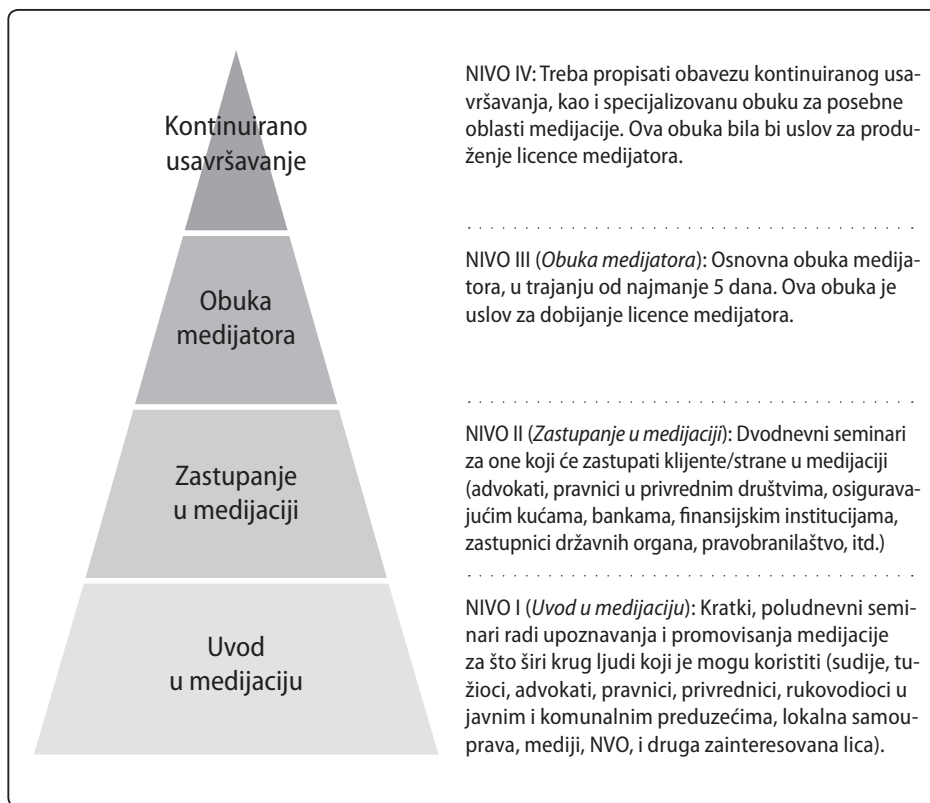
Kontinuirano usavršavanje

Obuka medijatora

Zastupanje u medijaciji

Uvod u medijaciju

NIVO IV: Treba propisati obavezu kontinuiranog usavršavanja, kao i specijalizovanu obuku za posebne oblasti medijacije. Ova obuka bila bi uslov za produženje licence medijatora.

NIVO III (*Obuka medijatora*): Osnovna obuka medijatora, u trajanju od najmanje 5 dana. Ova obuka je uslov za dobijanje licence medijatora.

NIVO II (*Zastupanje u medijaciji*): Dvodnevni seminari za one koji će zastupati klijente/strane u medijaciji (advokati, pravnici u privrednim društvima, osiguravajućim kućama, bankama, finansijskim institucijama, zastupnici državnih organa, pravobranilaštvo, itd.)

NIVO I (*Uvod u medijaciju*): Kratki, poludnevni seminari radi upoznavanja i promovisanja medijacije za što širi krug ljudi koji je mogu koristiti (sudije, tužioci, advokati, pravnici, privrednici, rukovodioci u javnim i komunalnim preduzećima, lokalna samouprava, mediji, NVO, i druga zainteresovana lica).